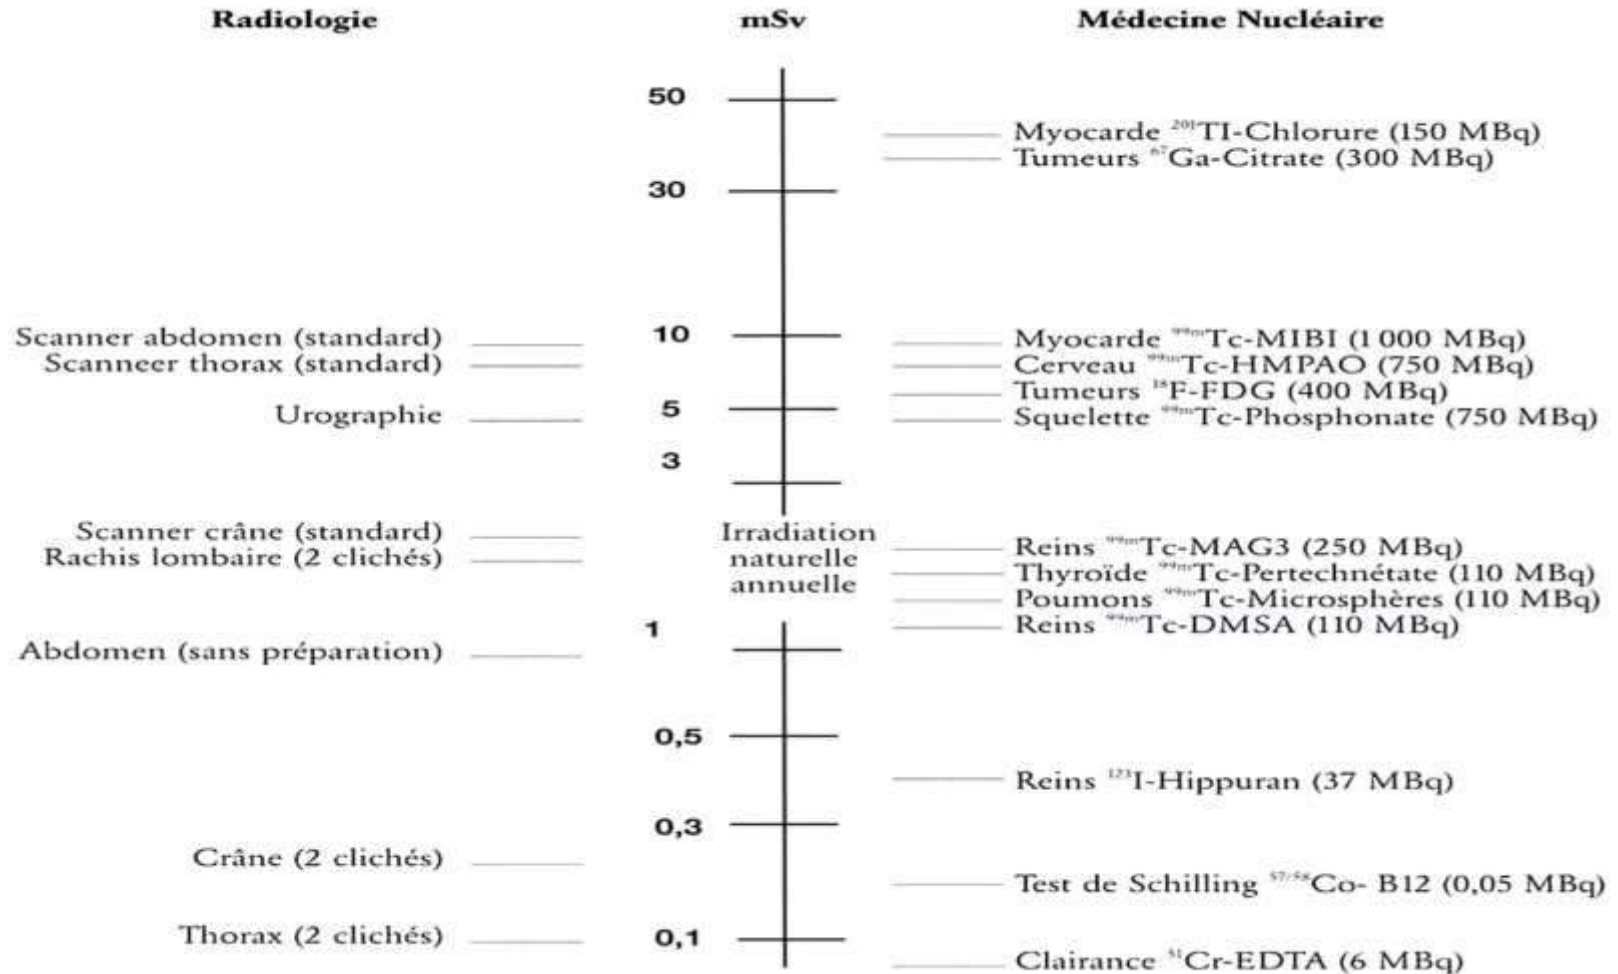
Radiologie

mSv

Médecine Nucléaire

50

Myocarde $^{201}$TI-Chlorure (150 MBq)
Tumeurs $^{67}$Ga-Citrate (300 MBq)

30

Scanner abdomen (standard)
Scanneer thorax (standard)

10

Myocarde $^{99m}$Tc-MIBI (1 000 MBq)
Cerveau $^{99m}$Tc-HMPAO (750 MBq)
Tumeurs $^{18}$F-FDG (400 MBq)

Urographie

5

Squelette $^{99m}$Tc-Phosphonate (750 MBq)

3

Scanner crâne (standard)
Rachis lombaire (2 clichés)

Irradiation naturelle annuelle

Reins $^{99m}$Tc-MAG3 (250 MBq)
Thyroïde $^{99m}$Tc-Pertechnétate (110 MBq)
Poumons $^{99m}$Tc-Microsphères (110 MBq)
Reins $^{99m}$Tc-DMSA (110 MBq)

1

Abdomen (sans préparation)

0,5

Reins $^{123}$I-Hippuran (37 MBq)

0,3

Crâne (2 clichés)

Test de Schilling $^{57/58}$Co- B12 (0,05 MBq)

Thorax (2 clichés)

0,1

Clairance $^{51}$Cr-EDTA (6 MBq)